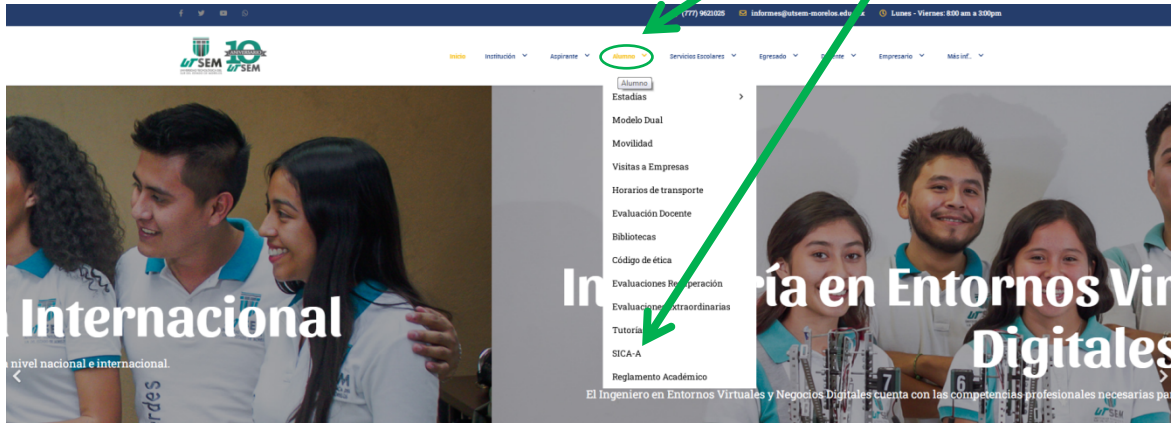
(777) 9621025 informes@utsem-morelos.edu.mx Lunes - Viernes: 8:00 am a 3:00pm

UTSEM 10 UTSEM

Inicio Institución Aspirante Alumno Servicios Escolares Egresado Docente Empresario Más inf...

Alumno

Estadías
Modelo Dual
Movilidad
Visitas a Empresas
Horarios de transporte
Evaluación Docente
Bibliotecas
Código de ética
Evaluaciones Recuperación
Evaluaciones Extraordinarias
Tutorías
SICA-A
Reglamento Académico

Internacional

a nivel nacional e internacional.

Ingeniería en Entornos Virtuales y Negocios Digitales

El Ingeniero en Entornos Virtuales y Negocios Digitales cuenta con las competencias profesionales necesarias pa